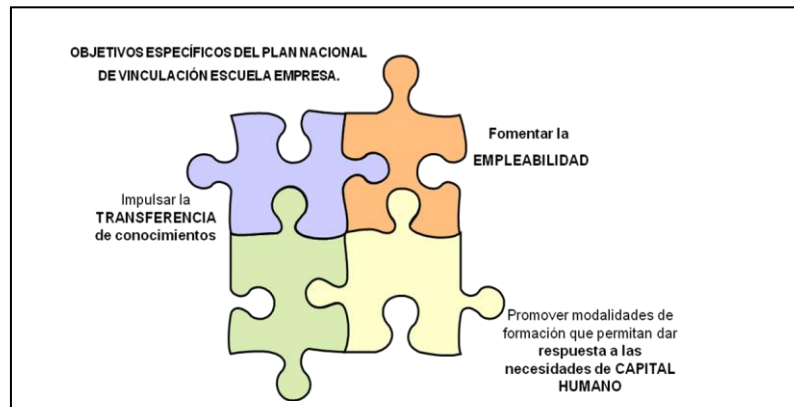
OBJETIVOS ESPECÍFICOS DEL PLAN NACIONAL DE VINCULACIÓN ESCUELA EMPRESA.

Fomentar la EMPLEABILIDAD

Impulsar la TRANSFERENCIA de conocimientos

Promover modalidades de formación que permitan dar respuesta a las necesidades de CAPITAL HUMANO